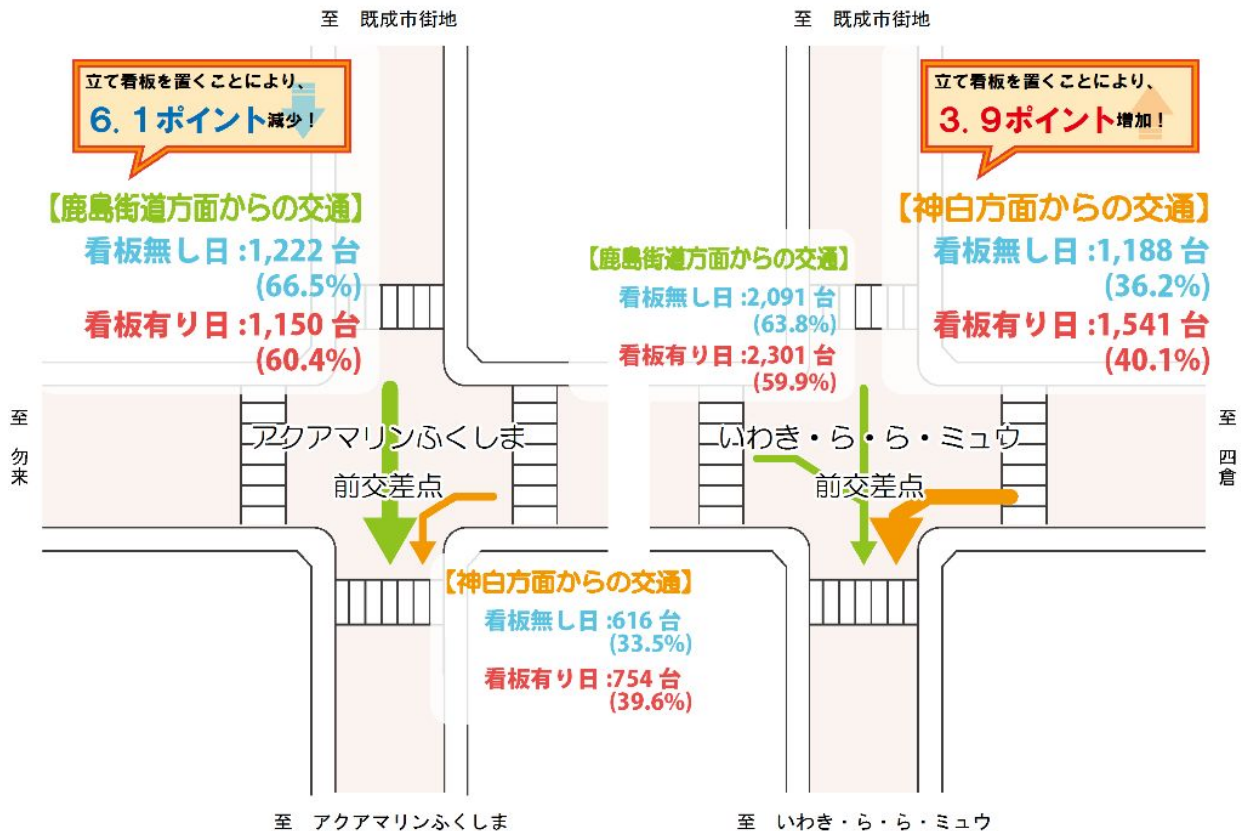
至　既成市街地

立て看板を置くことにより、
6．1ポイント減少！

【鹿島街道方面からの交通】
看板無し日 :1,222 台
(66.5%)
看板有り日 :1,150 台
(60.4%)

至
勿来

アクアマリンふくしま
前交差点

【神白方面からの交通】
看板無し日 :616 台
(33.5%)
看板有り日 :754 台
(39.6%)

至　アクアマリンふくしま

至　既成市街地

立て看板を置くことにより、
3．9ポイント増加！

【神白方面からの交通】
看板無し日 :1,188 台
(36.2%)
看板有り日 :1,541 台
(40.1%)

【鹿島街道方面からの交通】
看板無し日 :2,091 台
(63.8%)
看板有り日 :2,301 台
(59.9%)

いわき・ら・ら・ミュウ
前交差点

至
四倉

至　いわき・ら・ら・ミュウ